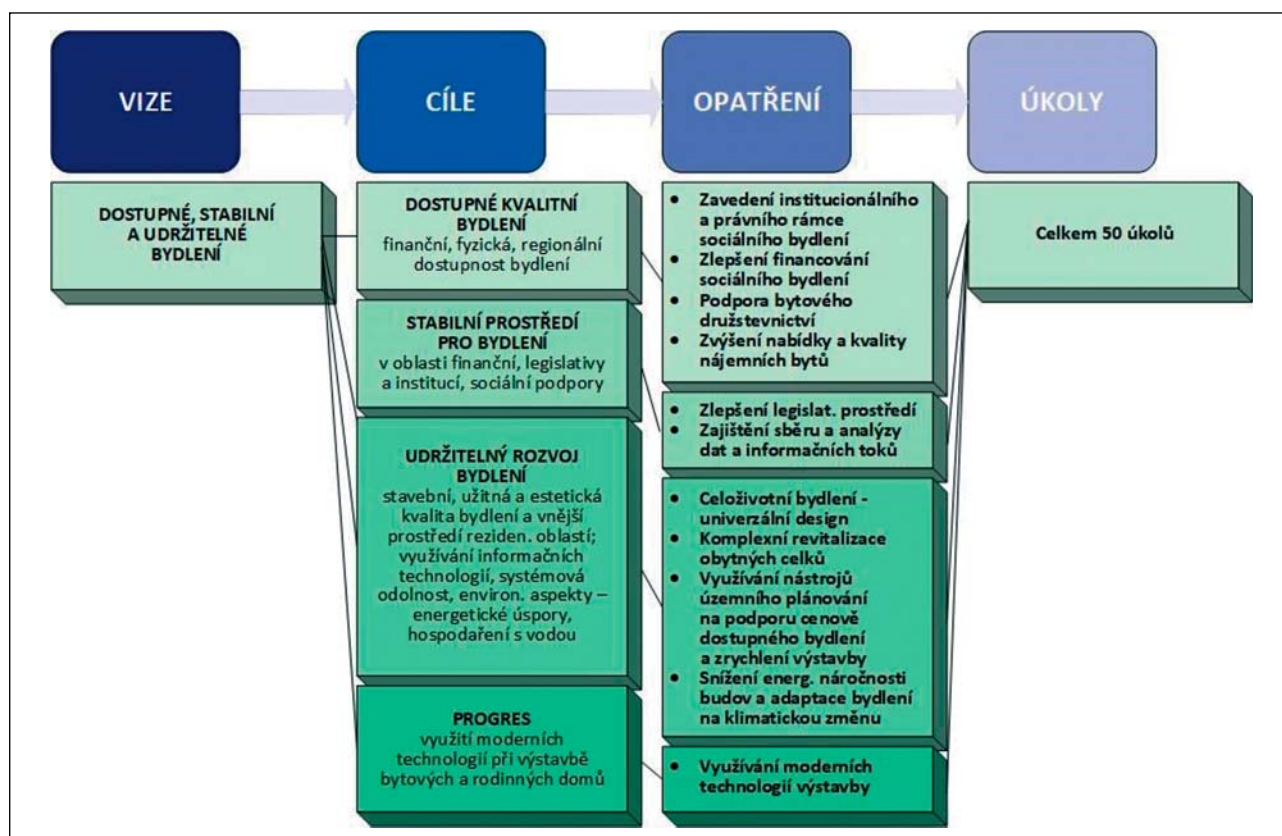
VIZE

CÍLE

OPATŘENÍ

ÚKOLY

DOSTUPNÉ, STABILNÍ A UDRŽITELNÉ BYDLENÍ

DOSTUPNÉ KVALITNÍ BYDLENÍ
finanční, fyzická, regionální dostupnost bydlení

STABILNÍ PROSTŘEDÍ PRO BYDLENÍ
v oblasti finanční, legislativy a institucí, sociální podpory

UDRŽITELNÝ ROZVOJ BYDLENÍ
stavební, užitná a estetická kvalita bydlení a vnější prostředí reziden. oblastí; využívání informačních technologií, systémová odolnost, environ. aspekty – energetické úspory, hospodaření s vodou

PROGRES
využití moderních technologií při výstavbě bytových a rodinných domů

- Zavedení institucionálního a právního rámce sociálního bydlení
- Zlepšení financování sociálního bydlení
- Podpora bytového družstevnictví
- Zvýšení nabídky a kvality nájemních bytů

- Zlepšení legislat. prostředí
- Zajištění sběru a analýzy dat a informačních toků

- Celoživotní bydlení - univerzální design
- Komplexní revitalizace obytných celků
- Využívání nástrojů územního plánování na podporu cenově dostupného bydlení a zrychlení výstavby
- Snížení energ. náročnosti budov a adaptace bydlení na klimatickou změnu

- Využívání moderních technologií výstavby

Celkem 50 úkolů